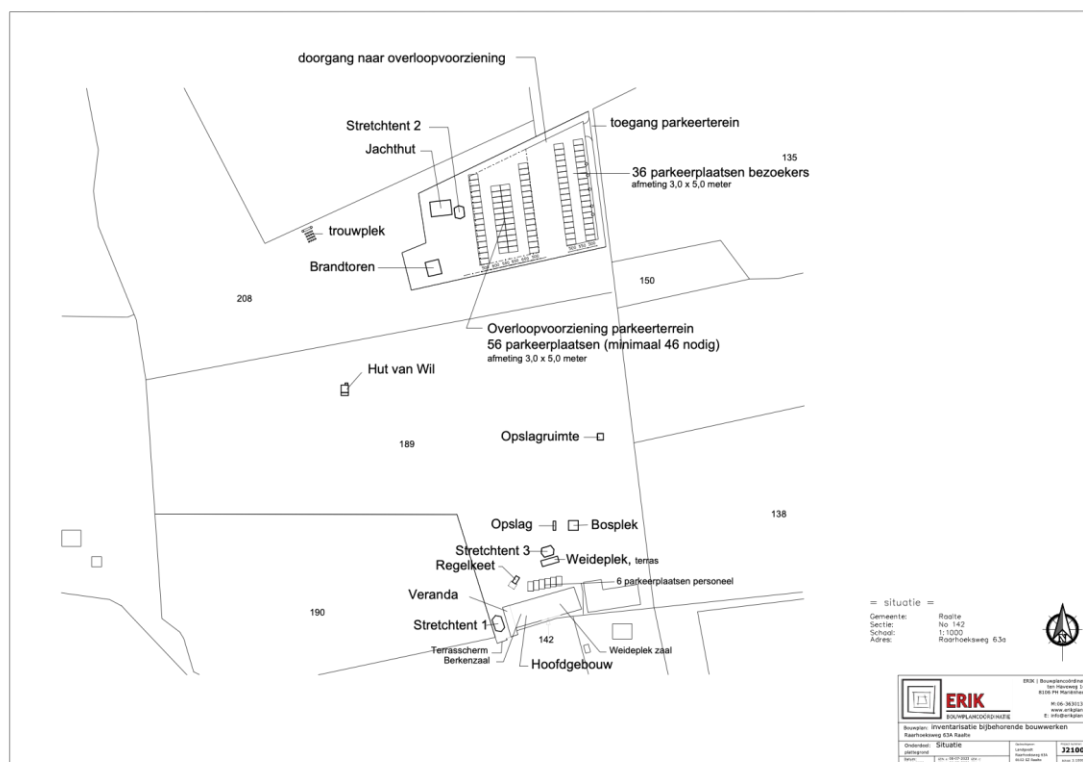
doorgang naar overloopvoorziening

toegang parkeerterein

Stretchtent 2

Jachthut

135

36 parkeerplaatsen bezoekers
afmeting 3,0 x 5,0 meter

trouwplek

Brandtoren

150

208

Overloopvoorziening parkeerterrein
56 parkeerplaatsen (minimaal 46 nodig)
afmeting 3,0 x 5,0 meter

Hut van Wil

189

Opslagruimte

138

Opslag

Bosplek

Stretchtent 3

Weideplek, terras

Regelkeet

6 parkeerplaatsen personeel

Veranda

190

Stretchtent 1

142

Terrasscherm

Berkenzaal

Weideplek zaal

Hoofdgebouw

= situatie =

Gemeente: Raalte
Sectie: No 142
Schaal: 1:1000
Adres: Raarhoeksweg 63a

ERIK
BOUWPLANCOÖRDINATIE

ERIK | Bouwplancoördinatie
ten Haveweg 1
8106 PM Mariënheem

M:06-363013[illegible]
www.erikplan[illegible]
E: info@erikplan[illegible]

Bouwplan: inventarisatie bijbehorende bouwwerken
Raarhoeksweg 63A Raalte

Onderdeel: Situatie
plattegrond

J210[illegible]

Datum: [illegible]